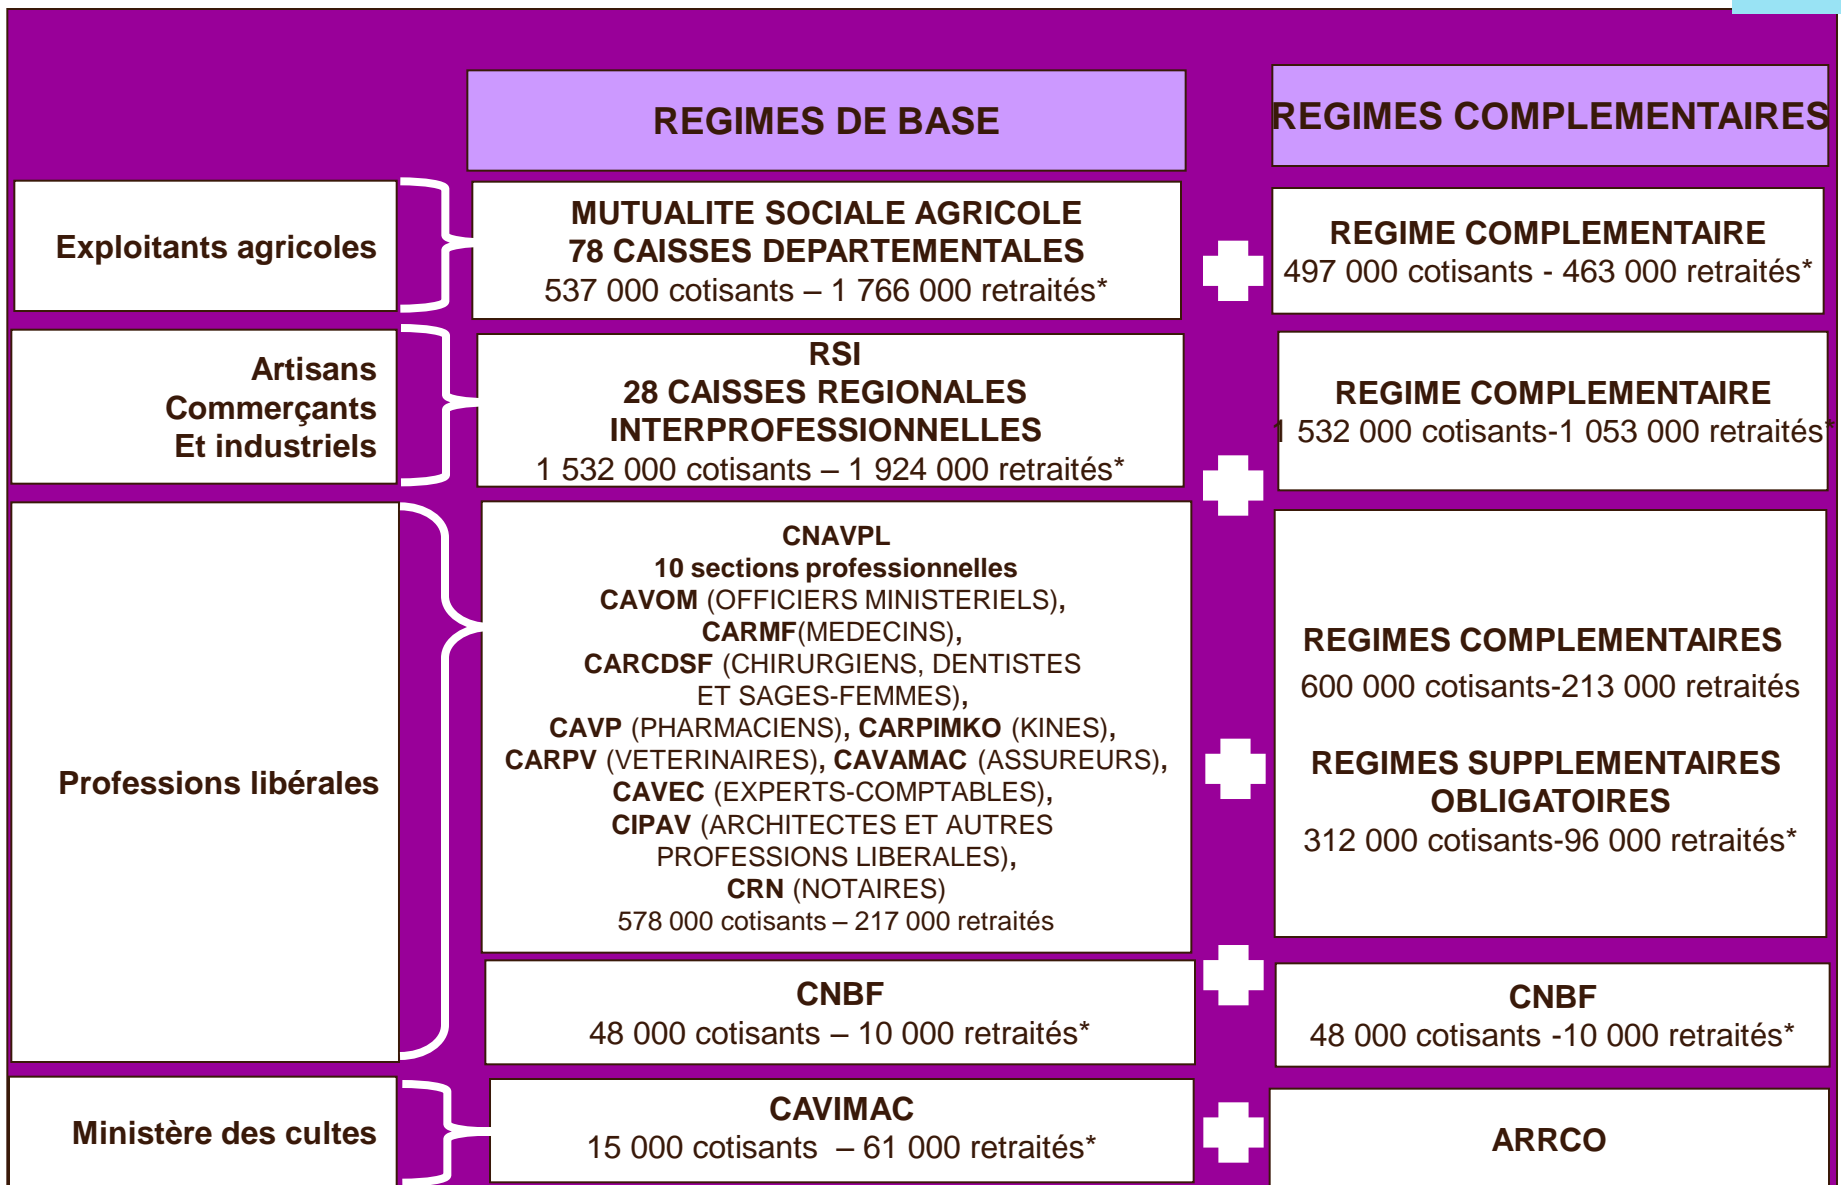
| | REGIMES DE BASE | REGIMES COMPLEMENTAIRES |
|---|---|---|
| Exploitants agricoles | MUTUALITE SOCIALE AGRICOLE 78 CAISSES DEPARTEMENTALES 537 000 cotisants – 1 766 000 retraités* | REGIME COMPLEMENTAIRE 497 000 cotisants - 463 000 retraités* |
| Artisans Commerçants Et industriels | RSI 28 CAISSES REGIONALES INTERPROFESSIONNELLES 1 532 000 cotisants – 1 924 000 retraités* | REGIME COMPLEMENTAIRE 1 532 000 cotisants-1 053 000 retraités* |
| Professions libérales | CNAVPL 10 sections professionnelles CAVOM (OFFICIERS MINISTERIELS), CARMF(MEDECINS), CARCDSF (CHIRURGIENS, DENTISTES ET SAGES-FEMMES), CAVP (PHARMACIENS), CARPIMKO (KINES), CARPV (VETERINAIRES), CAVAMAC (ASSUREURS), CAVEC (EXPERTS-COMPTABLES), CIPAV (ARCHITECTES ET AUTRES PROFESSIONS LIBERALES), CRN (NOTAIRES) 578 000 cotisants – 217 000 retraités | REGIMES COMPLEMENTAIRES 600 000 cotisants-213 000 retraités REGIMES SUPPLEMENTAIRES OBLIGATOIRES 312 000 cotisants-96 000 retraités* |
| | CNBF 48 000 cotisants – 10 000 retraités* | CNBF 48 000 cotisants -10 000 retraités* |
| Ministère des cultes | CAVIMAC 15 000 cotisants – 61 000 retraités* | ARRCO |